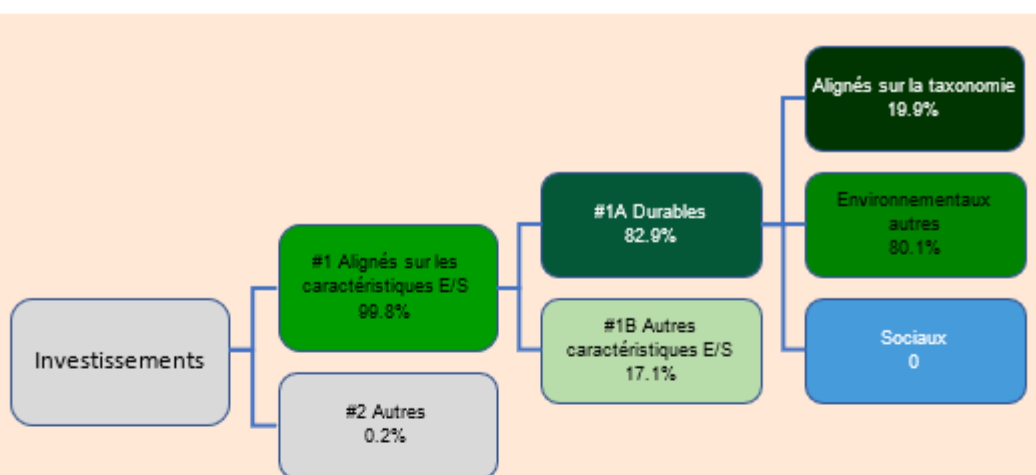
Investissements

#1 Alignés sur les caractéristiques E/S
99.8%

#2 Autres
0.2%

#1A Durables
82.9%

#1B Autres caractéristiques E/S
17.1%

Alignés sur la taxonomie
19.9%

Environnementaux autres
80.1%

Sociaux
0